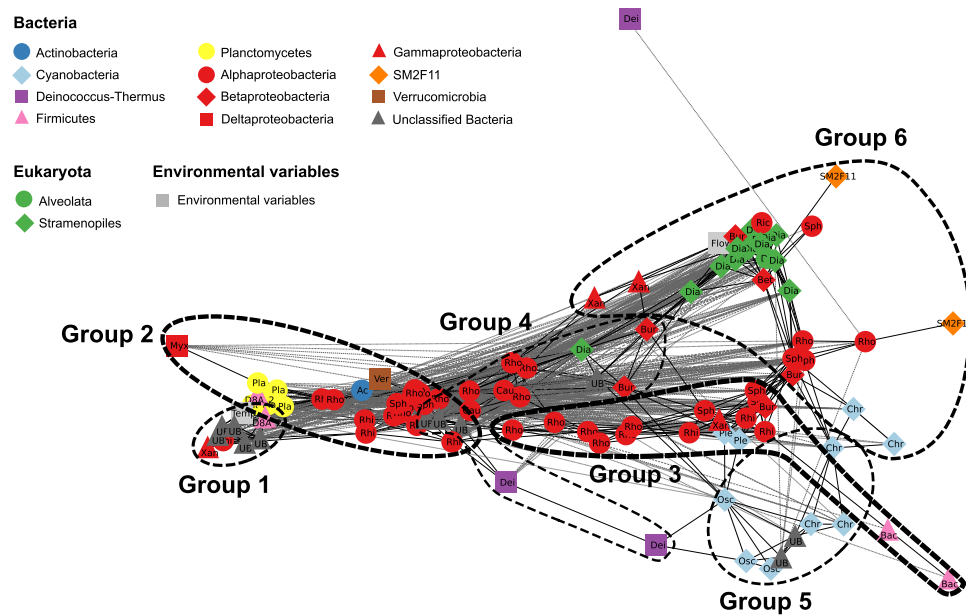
Bacteria

Actinobacteria
Cyanobacteria
Deinococcus-Thermus
Firmicutes
Planctomycetes
Alphaproteobacteria
Betaproteobacteria
Deltaproteobacteria
Gammaproteobacteria
SM2F11
Verrucomicrobia
Unclassified Bacteria

Eukaryota
Alveolata
Stramenopiles

Environmental variables
Environmental variables

Group 6
Group 2
Group 4
Group 1
Group 3
Group 5

Dei
SM2F11
Ric
Sph
Flov
Dia
Dia
Dia
Dia
Dia
Bur
Bet
Dia
Xan
Xan
Dia
SM2F1
Myx
Bur
Dia
Rho
Rho
Rho
Sph
Rho
UB
Bur
Pla
Pla
Ac
Ver
Pla
Rh
Rho
Cau
Rho
Rho
Rho
Sph
Bur
Chr
Rhi
Rhi
Sph
Rhi
Rho
Rhi
Rh
Rhi
Sph
Xan
Rhi
Ple
Ple
Chr
UB
UB
UB
Xan
Dei
Osc
Chr
Chr
Bac
UB
Dei
Osc
Osc
UB
Bac